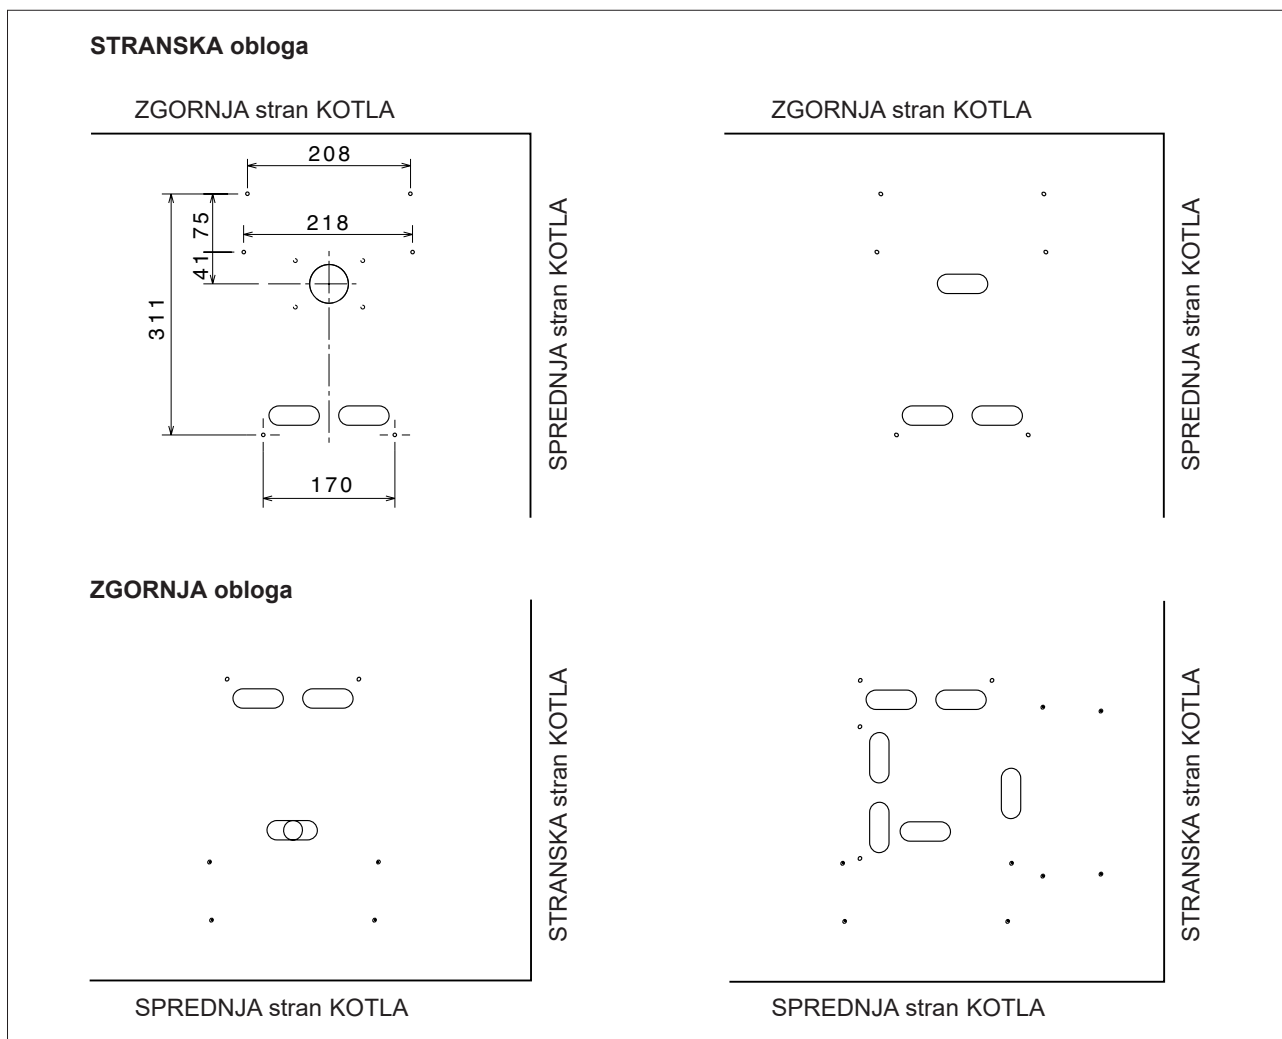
STRANSKA obloga

ZGORNJA stran KOTLA

208

75

218

41

311

170

SPREDNJA stran KOTLA

ZGORNJA stran KOTLA

SPREDNJA stran KOTLA

ZGORNJA obloga

STRANSKA stran KOTLA

SPREDNJA stran KOTLA

STRANSKA stran KOTLA

SPREDNJA stran KOTLA